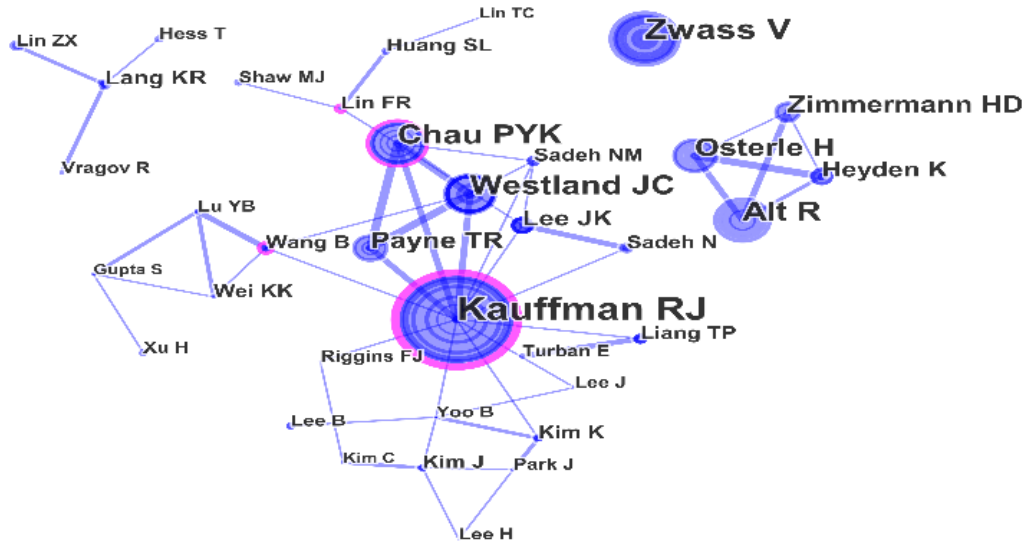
Lin TC
Zwass V
Lin ZX
Hess T
Huang SL
Lang KR
Shaw MJ
Lin FR
Zimmermann HD
Chau PYK
Osterle H
Sadeh NM
Vragov R
Heyden K
Westland JC
Alt R
Lu YB
Lee JK
Wang B
Payne TR
Sadeh N
Gupta S
Wei KK
Kauffman RJ
Liang TP
Xu H
Riggins FJ
Turban E
Lee J
Lee B
Yoo B
Kim K
Kim C
Kim J
Park J
Lee H